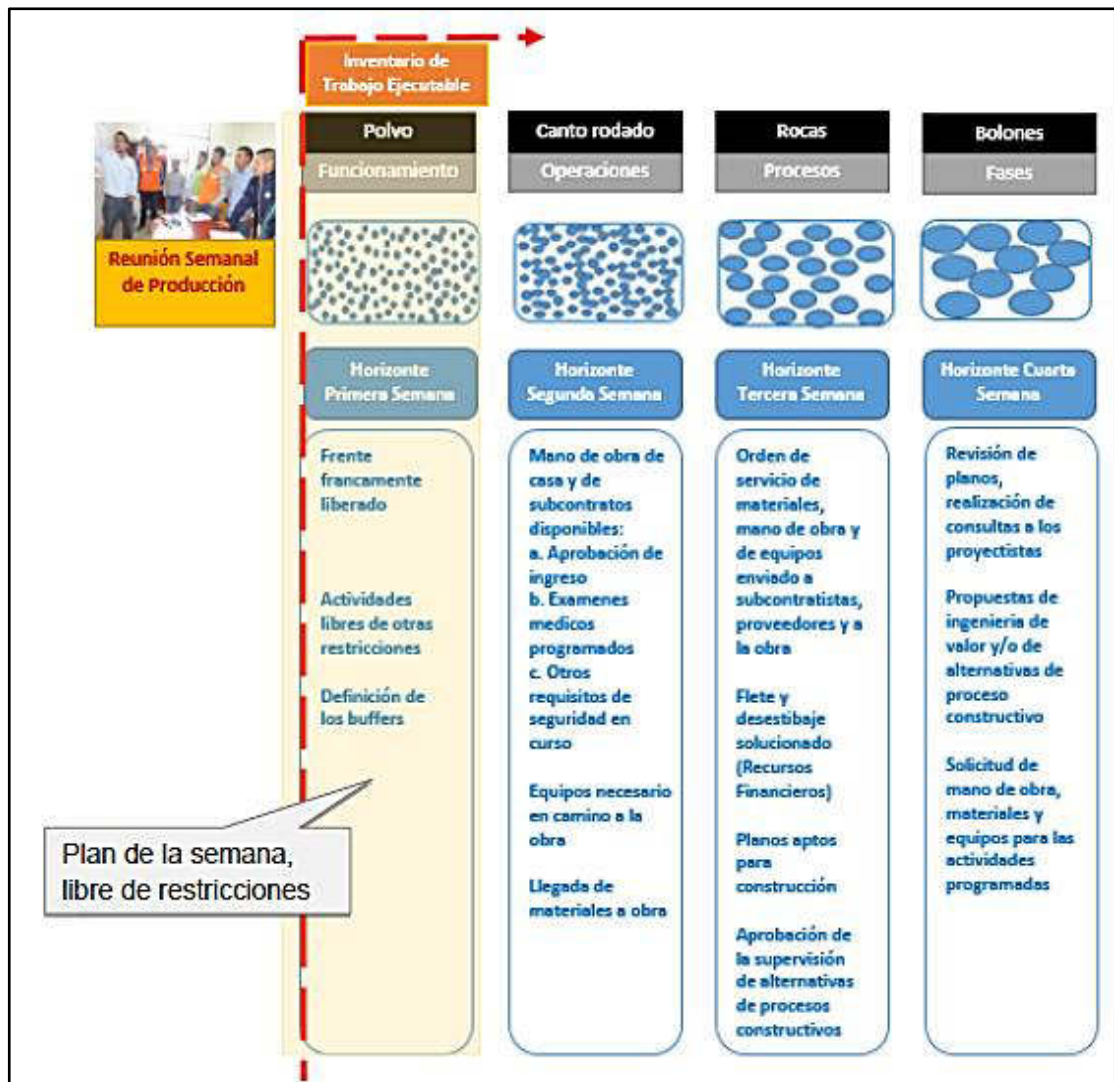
Inventario de Trabajo Ejecutable

Reunión Semanal de Producción

Polvo
Funcionamiento

Horizonte Primera Semana

Frente francamente liberado

Actividades libres de otras restricciones

Definición de los buffers

Canto rodado
Operaciones

Horizonte Segunda Semana

Mano de obra de casa y de subcontratos disponibles:
a. Aprobación de ingreso
b. Examenes medicos programados
c. Otros requisitos de seguridad en curso

Equipos necesario en camino a la obra

Llegada de materiales a obra

Rocas
Procesos

Horizonte Tercera Semana

Orden de servicio de materiales, mano de obra y de equipos enviado a subcontratistas, proveedores y a la obra

Flete y desestibaje solucionado (Recursos Financieros)

Planos aptos para construcción

Aprobación de la supervisión de alternativas de procesos constructivos

Bolones
Fases

Horizonte Cuarta Semana

Revisión de planos, realización de consultas a los proyectistas

Propuestas de ingeniería de valor y/o de alternativas de proceso constructivo

Solicitud de mano de obra, materiales y equipos para las actividades programadas

Plan de la semana, libre de restricciones